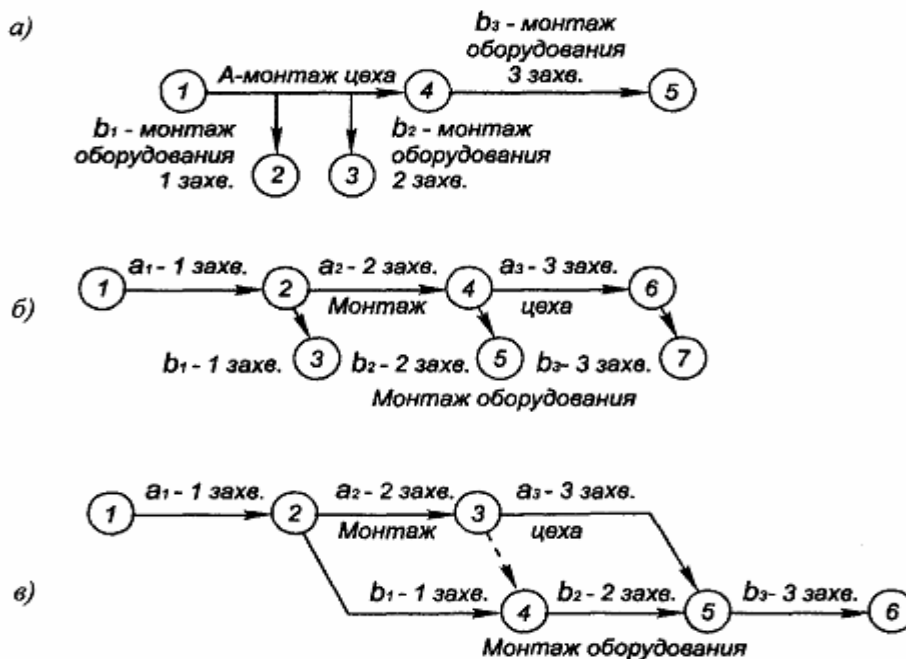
а)

$b_3$ - монтаж оборудования 3 захв.

1 А-монтаж цеха 4 5

$b_1$ - монтаж оборудования 1 захв.

2 3

$b_2$ - монтаж оборудования 2 захв.

б)

1 $a_1$ - 1 захв. 2 $a_2$ - 2 захв. Монтаж 4 $a_3$ - 3 захв. цеха 6

$b_1$ - 1 захв. 3 $b_2$ - 2 захв. 5 $b_3$- 3 захв. 7

Монтаж оборудования

в)

1 $a_1$ - 1 захв. 2 $a_2$ - 2 захв. Монтаж 3 $a_3$ - 3 захв. цеха

$b_1$ - 1 захв. 4 $b_2$ - 2 захв. 5 $b_3$- 3 захв. 6

Монтаж оборудования